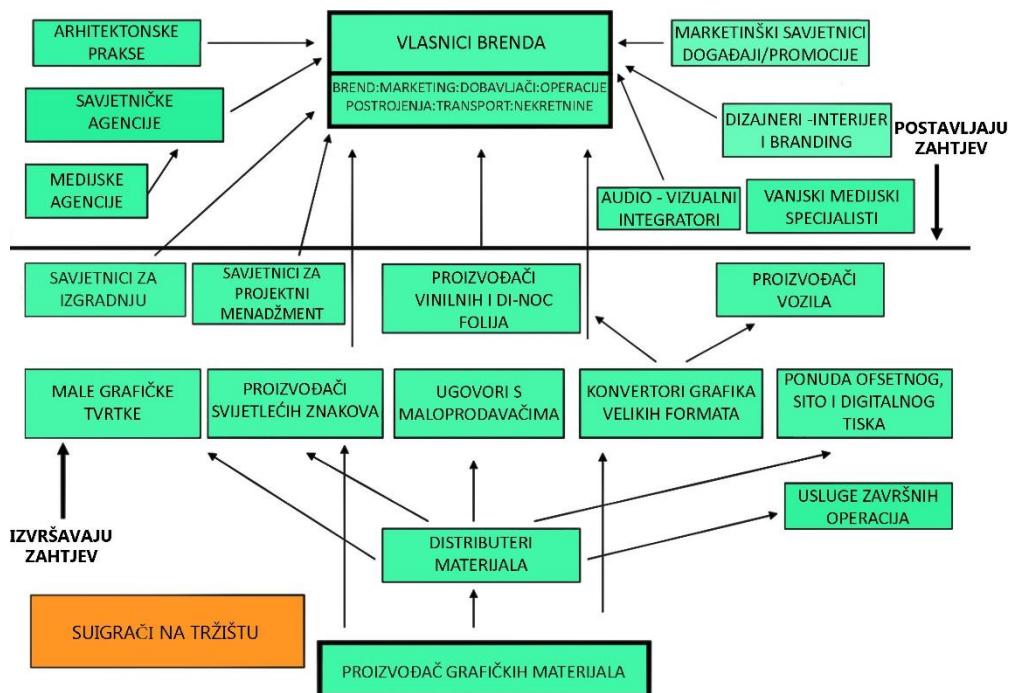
ARHITEKTONSKE PRAKSE

VLASNICI BRENDA

BREND:MARKETING:DOBAVLJAČI:OPERACIJE POSTROJENJA:TRANSPORT:NEKRETNINE

MARKETINŠKI SAVJETNICI DOGAĐAJI/PROMOCIJE

SAVJETNIČKE AGENCIJE

DIZAJNERI -INTERIJER I BRANDING

POSTAVLJAJU ZAHTJEV

MEDIJSKE AGENCIJE

AUDIO - VIZUALNI INTEGRATORI

VANJSKI MEDIJSKI SPECIJALISTI

SAVJETNICI ZA IZGRADNJU

SAVJETNICI ZA PROJEKTNI MENADŽMENT

PROIZVOĐAČI VINILNIH I DI-NOC FOLIJA

PROIZVOĐAČI VOZILA

MALE GRAFIČKE TVRTKE

PROIZVOĐAČI SVIJETLEĆIH ZNAKOVA

UGOVORI S MALOPRODAVAČIMA

KONVERTORI GRAFIKA VELIKIH FORMATA

PONUDA OFSETNOG, SITO I DIGITALNOG TISKA

USLUGE ZAVRŠNIH OPERACIJA

IZVRŠAVAJU ZAHTJEV

DISTRIBUTERI MATERIJALA

SUIGRAČI NA TRŽIŠTU

PROIZVOĐAČ GRAFIČKIH MATERIJALA